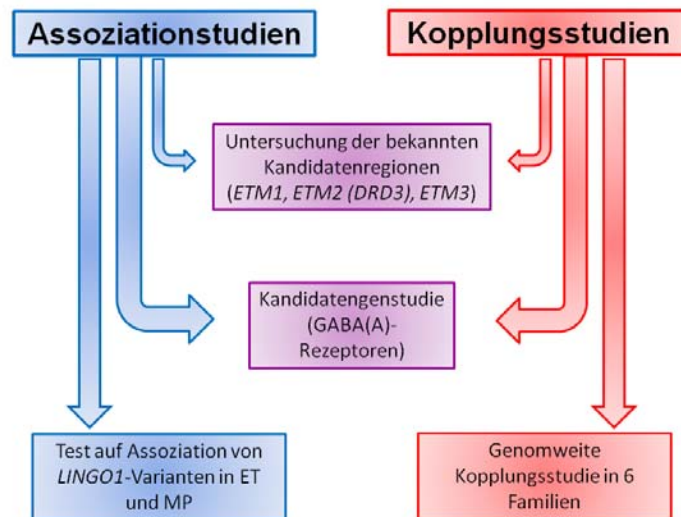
Assoziationstudien

Kopplungsstudien

Untersuchung der bekannten Kandidatenregionen (ETM1, ETM2 (DRD3), ETM3)

Kandidatengenstudie (GABA(A)-Rezeptoren)

Test auf Assoziation von LINGO1-Varianten in ET und MP

Genomweite Kopplungsstudie in 6 Familien